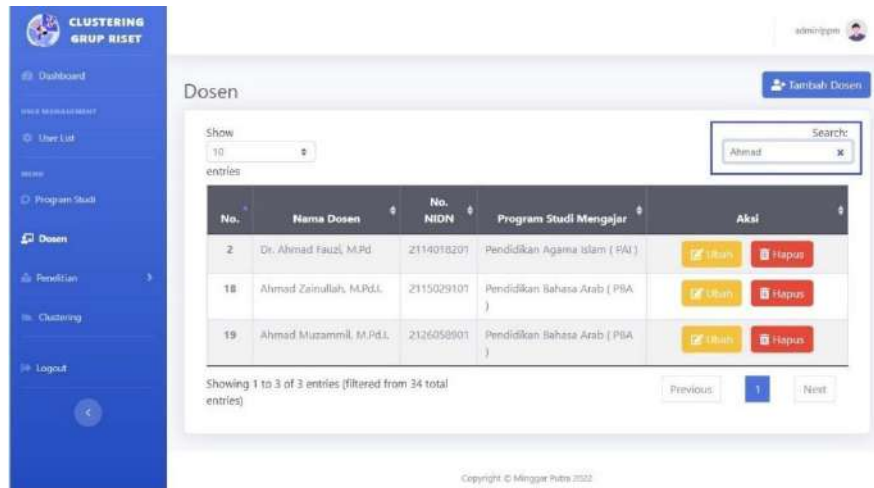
CLUSTERING GRUP RISET

Dashboard

USER MANAGEMENT

User List

MENU

Program Studi

Dosen

Penelitian

Clustering

Logout

adminlppm

Dosen

Tambah Dosen

Show 10 entries

Search: Ahmad

| No. | Nama Dosen | No. NIDN | Program Studi Mengajar | Aksi |
|---|---|---|---|---|
| 2 | Dr. Ahmad Fauzi, M.Pd | 2114018201 | Pendidikan Agama Islam ( PAI ) | Ubah Hapus |
| 18 | Ahmad Zainullah, M.Pd.I. | 2115029101 | Pendidikan Bahasa Arab ( PBA ) | Ubah Hapus |
| 19 | Ahmad Muzammil, M.Pd.I. | 2126058901 | Pendidikan Bahasa Arab ( PBA ) | Ubah Hapus |

Showing 1 to 3 of 3 entries (filtered from 34 total entries)

Previous 1 Next

Copyright © Minggar Putra 2022